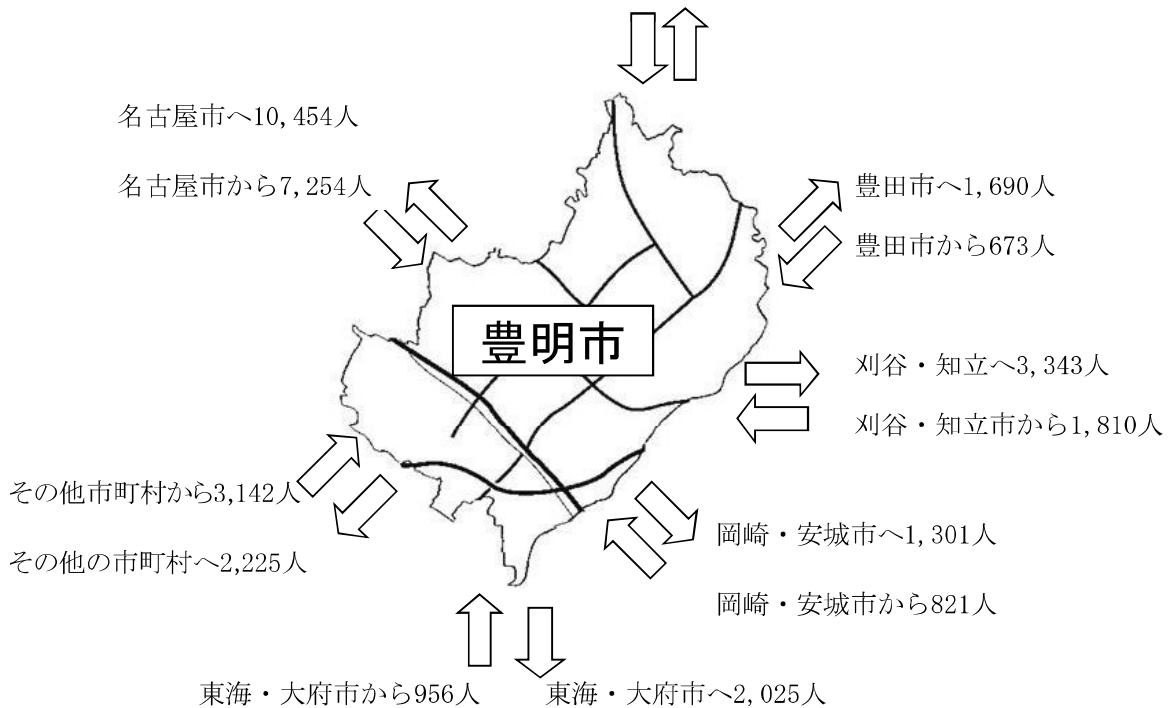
名古屋市へ10,454人

名古屋市から7,254人

豊田市へ1,690人

豊田市から673人

豊明市

刈谷・知立へ3,343人

刈谷・知立市から1,810人

その他市町村から3,142人

その他の市町村へ2,225人

岡崎・安城市へ1,301人

岡崎・安城市から821人

東海・大府市から956人

東海・大府市へ2,025人